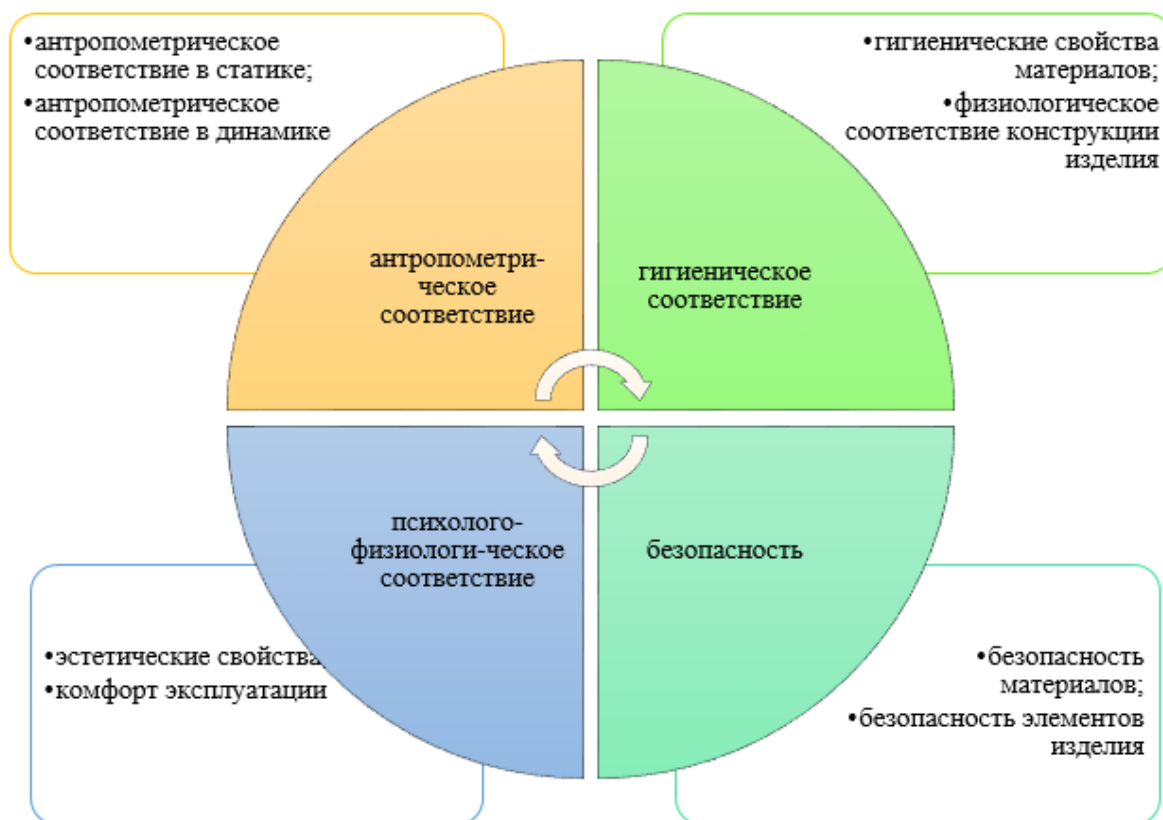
•антропометрическое соответствие в статике;
•антропометрическое соответствие в динамике

•гигиенические свойства материалов;
•физиологическое соответствие конструкции изделия

антропометрическое соответствие

гигиеническое соответствие

психолого-физиологи-ческое соответствие

безопасность

•эстетические свойства
•комфорт эксплуатации

•безопасность материалов;
•безопасность элементов изделия